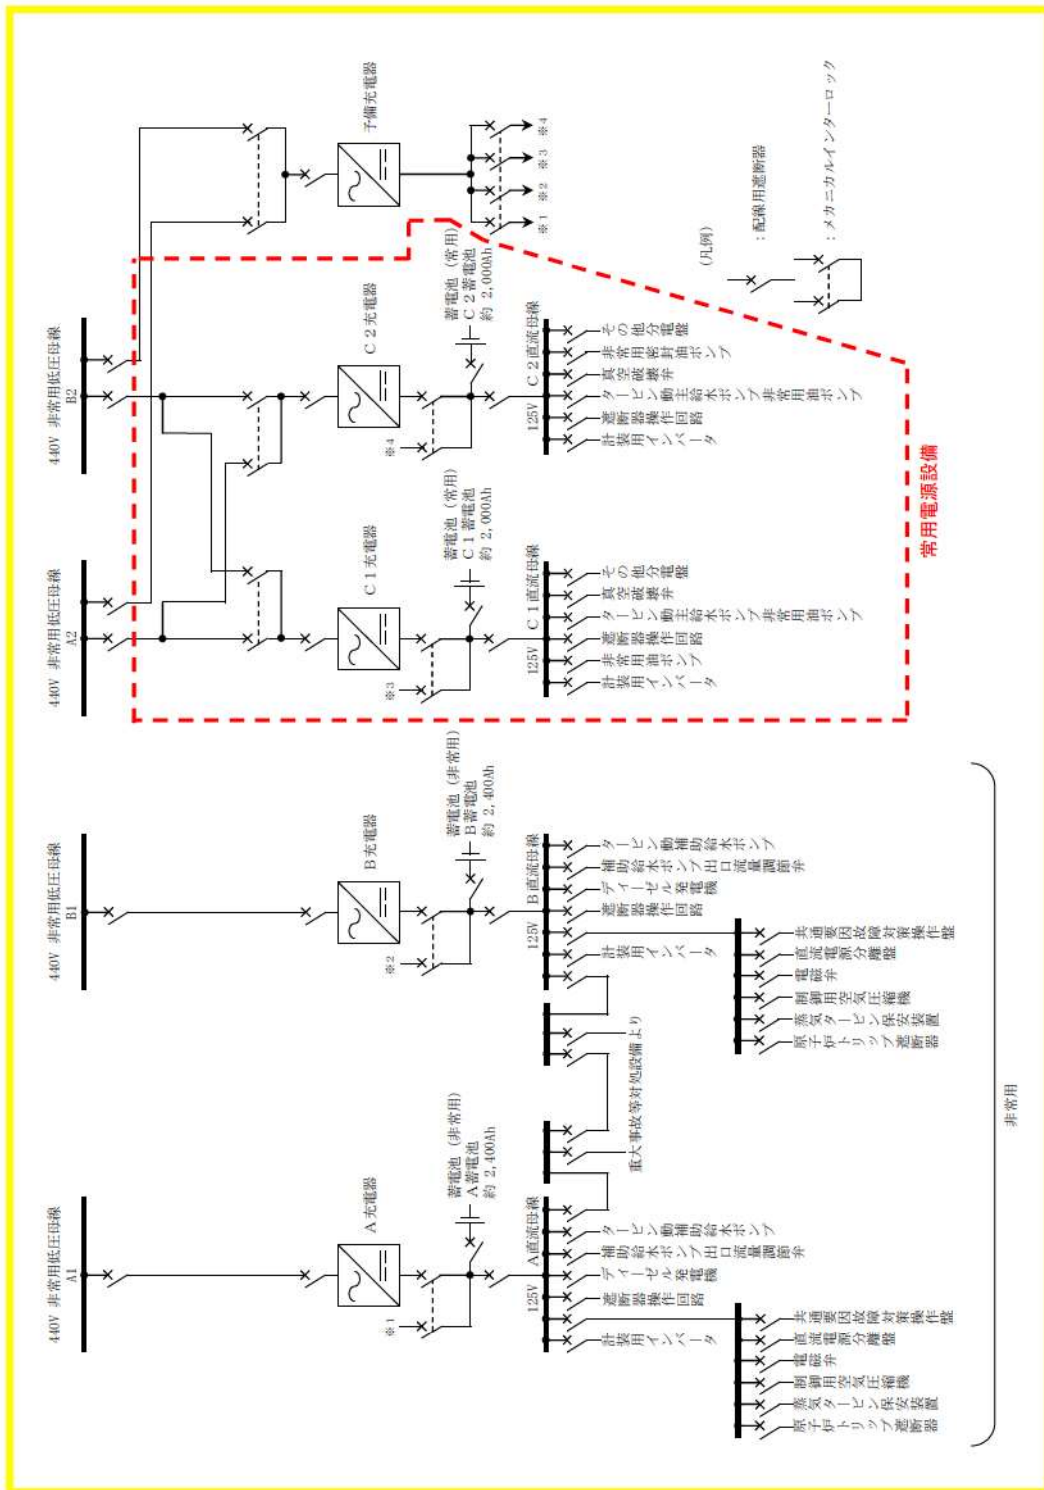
440V 非常用低圧母線 A1

440V 非常用低圧母線 B1

440V 非常用低圧母線 A2

440V 非常用低圧母線 B2

予備充電器

※1 ※2 ※3 ※4

C2充電器

蓄電池（常用）C2蓄電池 約2,000Ah

C1充電器

蓄電池（常用）C1蓄電池 約2,000Ah

B充電器

蓄電池（非常用）B蓄電池 約2,400Ah

A充電器

蓄電池（非常用）A蓄電池 約2,400Ah

※4 ※3 ※2 ※1

125V C2直流母線
その他分電盤
非常用密封油ポンプ
真空破壊弁
タービン動主給水ポンプ非常用油ポンプ
遮断器操作回路
計装用インバータ

125V C1直流母線
その他分電盤
真空破壊弁
タービン動主給水ポンプ非常用油ポンプ
遮断器操作回路
非常用油ポンプ
計装用インバータ

125V B直流母線
タービン動補助給水ポンプ
補助給水ポンプ出口流量調節弁
ディーゼル発電機
遮断器操作回路
計装用インバータ

共通要因故障対策操作盤
直流電源分離盤
電磁弁
制御用空気圧縮機
蒸気タービン保安装置
原子炉トリップ遮断器

重大事故等対処設備より

125V A直流母線
タービン動補助給水ポンプ
補助給水ポンプ出口流量調節弁
ディーゼル発電機
遮断器操作回路
計装用インバータ

共通要因故障対策操作盤
直流電源分離盤
電磁弁
制御用空気圧縮機
蒸気タービン保安装置
原子炉トリップ遮断器

（凡例）
：配線用遮断器
：メカニカルインターロック

常用電源設備

非常用